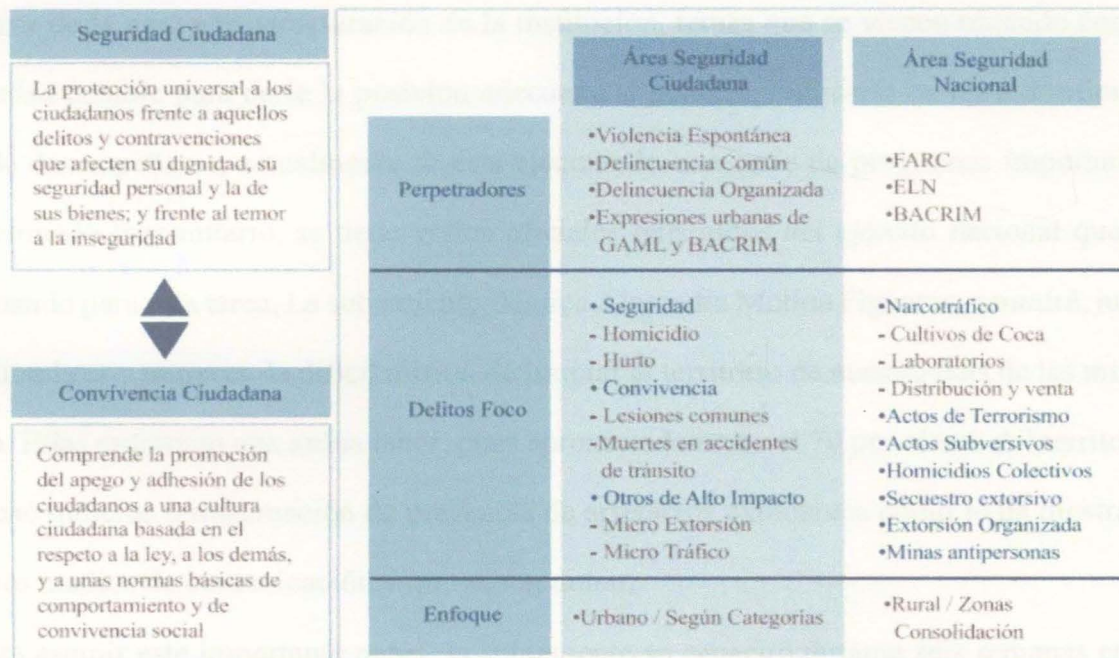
Seguridad Ciudadana

La protección universal a los ciudadanos frente a aquellos delitos y contravenciones que afecten su dignidad, su seguridad personal y la de sus bienes; y frente al temor a la inseguridad

Convivencia Ciudadana

Comprende la promoción del apego y adhesión de los ciudadanos a una cultura ciudadana basada en el respeto a la ley, a los demás, y a unas normas básicas de comportamiento y de convivencia social

| | Área Seguridad Ciudadana | Área Seguridad Nacional |
|---|---|---|
| Perpetradores | •Violencia Espontánea<br>•Delincuencia Común<br>•Delincuencia Organizada<br>•Expresiones urbanas de GAML y BACRIM | •FARC<br>•ELN<br>•BACRIM |
| Delitos Foco | • Seguridad<br>- Homicidio<br>- Hurto<br>• Convivencia<br>- Lesiones comunes<br>-Muertes en accidentes de tránsito<br>• Otros de Alto Impacto<br>- Micro Extorsión<br>- Micro Tráfico | •Narcotráfico<br>- Cultivos de Coca<br>- Laboratorios<br>- Distribución y venta<br>•Actos de Terrorismo<br>•Actos Subversivos<br>•Homicidios Colectivos<br>•Secuestro extorsivo<br>•Extorsión Organizada<br>•Minas antipersonas |
| Enfoque | •Urbano / Según Categorías | •Rural / Zonas Consolidación |